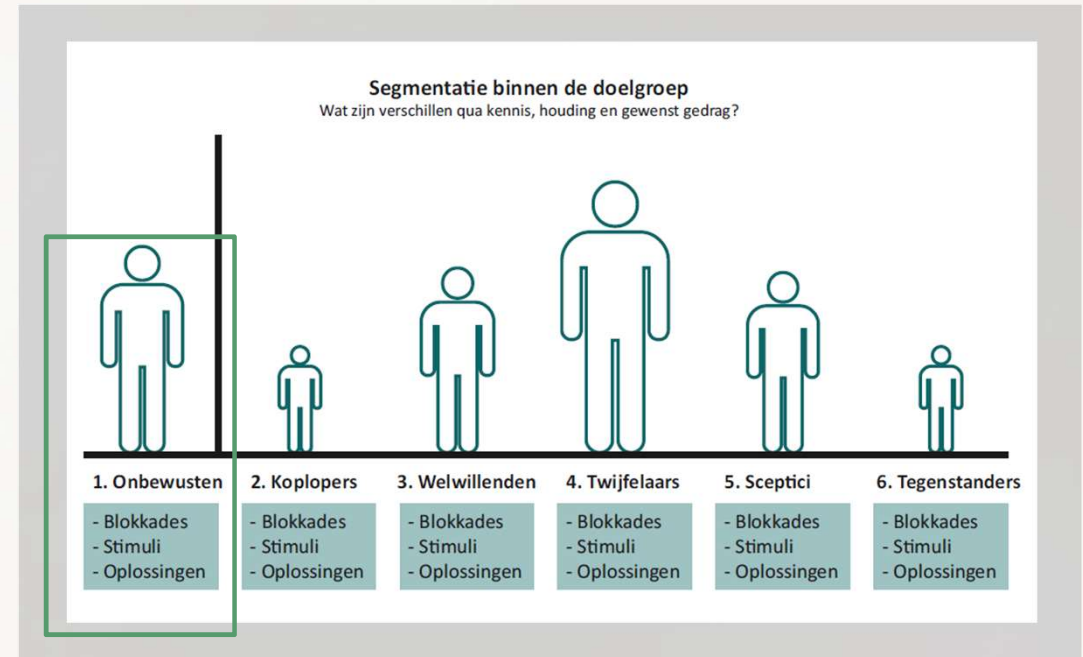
Segmentatie binnen de doelgroep
Wat zijn verschillen qua kennis, houding en gewenst gedrag?

1. Onbewusten
- Blokkades
- Stimuli
- Oplossingen

2. Koplopers
- Blokkades
- Stimuli
- Oplossingen

3. Welwillenden
- Blokkades
- Stimuli
- Oplossingen

4. Twijfelaars
- Blokkades
- Stimuli
- Oplossingen

5. Sceptici
- Blokkades
- Stimuli
- Oplossingen

6. Tegenstanders
- Blokkades
- Stimuli
- Oplossingen